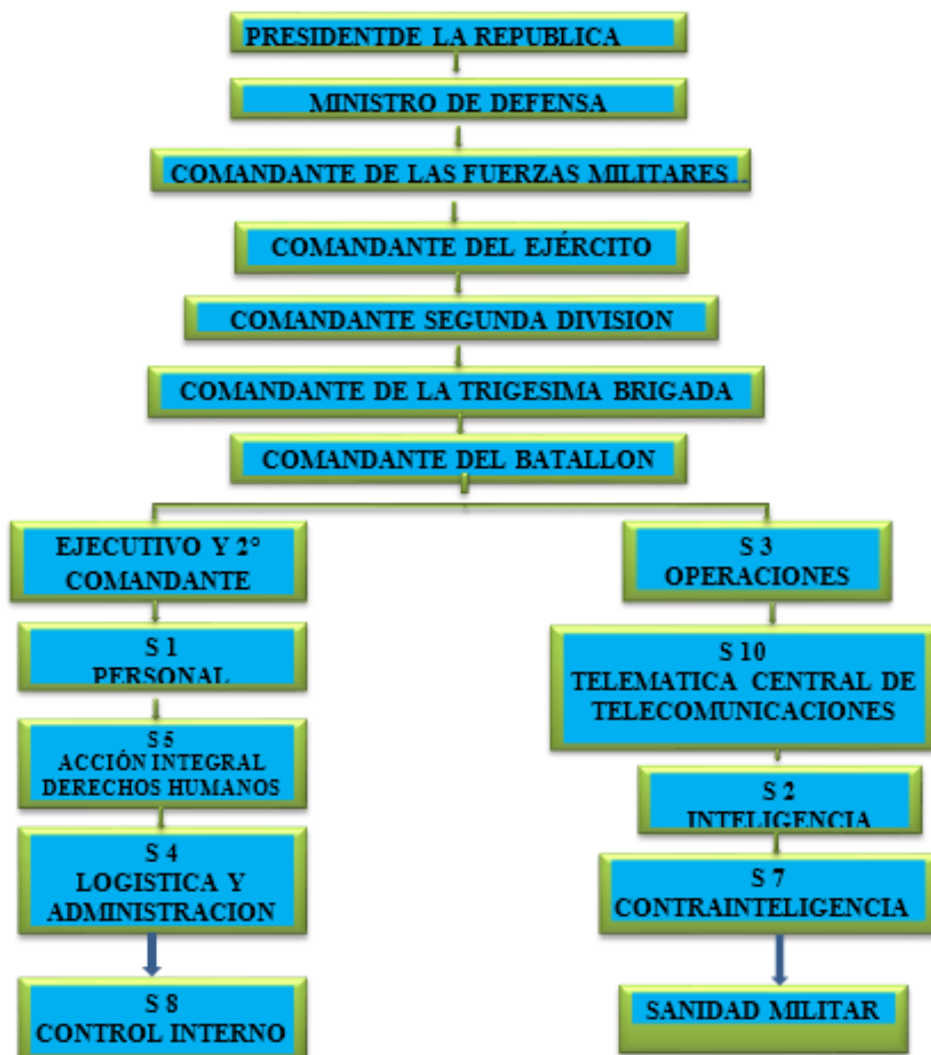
PRESIDENTDE LA REPUBLICA

MINISTRO DE DEFENSA

COMANDANTE DE LAS FUERZAS MILITARES

COMANDANTE DEL EJÉRCITO

COMANDANTE SEGUNDA DIVISION

COMANDANTE DE LA TRIGESIMA BRIGADA

COMANDANTE DEL BATALLON

EJECUTIVO Y 2° COMANDANTE

S 1 PERSONAL

S 5 ACCIÓN INTEGRAL DERECHOS HUMANOS

S 4 LOGISTICA Y ADMINISTRACION

S 8 CONTROL INTERNO

S 3 OPERACIONES

S 10 TELEMATICA CENTRAL DE TELECOMUNICACIONES

S 2 INTELIGENCIA

S 7 CONTRAINTELIGENCIA

SANIDAD MILITAR